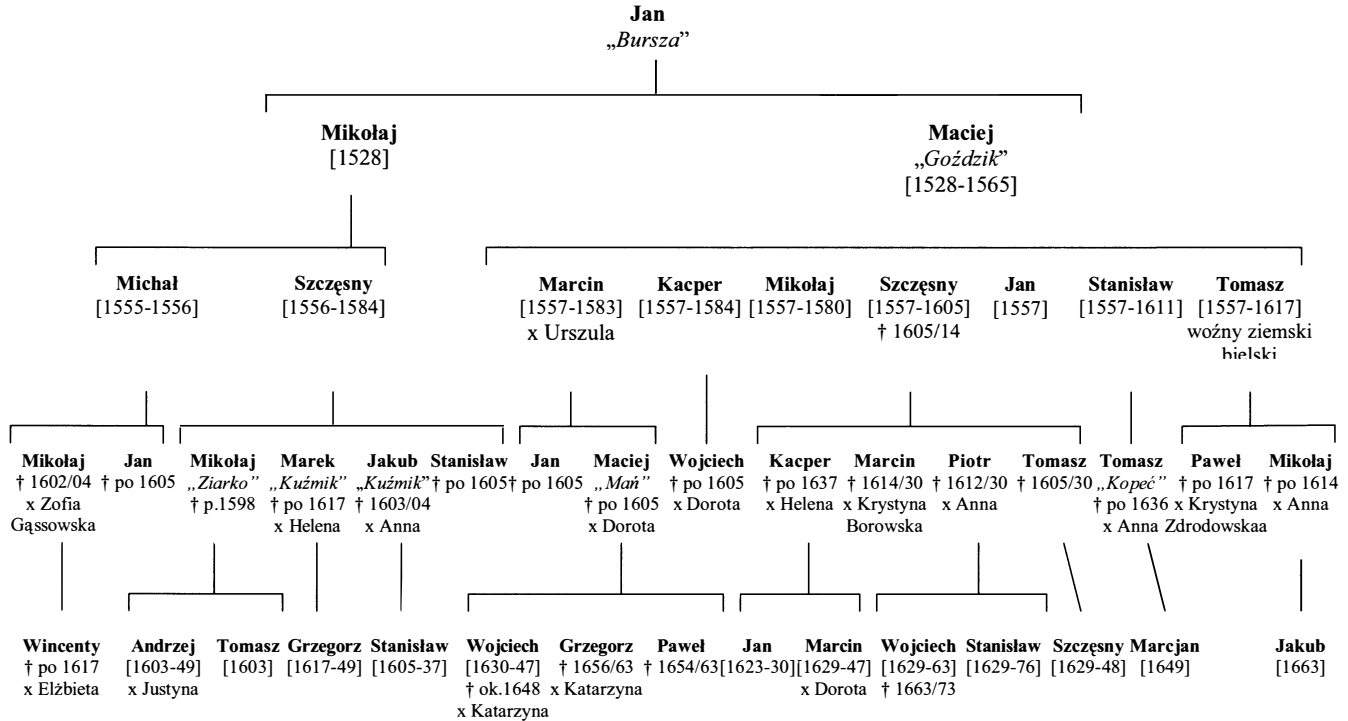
**Jan**
„*Bursza*"

**Mikołaj**
[1528]

**Maciej**
„*Goździk*"
[1528-1565]

**Michał**
[1555-1556]

**Szczęsny**
[1556-1584]

**Marcin**
[1557-1583]
x Urszula

**Kacper**
[1557-1584]

**Mikołaj**
[1557-1580]

**Szczęsny**
[1557-1605]
† 1605/14

**Jan**
[1557]

**Stanisław**
[1557-1611]

**Tomasz**
[1557-1617]
woźny ziemski bielski

**Mikołaj**
† 1602/04
x Zofia Gąssowska

**Jan**
† po 1605

**Mikołaj**
„*Ziarko*"
† p.1598

**Marek**
„*Kuźmik*"
† po 1617
x Helena

**Jakub**
„*Kuźmik*"
† 1603/04
x Anna

**Stanisław**
† po 1605

**Jan**
† po 1605

**Maciej**
„*Mań*"
† po 1605
x Dorota

**Wojciech**
† po 1605
x Dorota

**Kacper**
† po 1637
x Helena

**Marcin**
† 1614/30
x Krystyna Borowska

**Piotr**
† 1612/30
x Anna

**Tomasz**
† 1605/30

**Tomasz**
„*Kopeć*"
† po 1636
x Anna Zdrodowskaa

**Paweł**
† po 1617
x Krystyna

**Mikołaj**
† po 1614
x Anna

**Wincenty**
† po 1617
x Elżbieta

**Andrzej**
[1603-49]
x Justyna

**Tomasz**
[1603]

**Grzegorz**
[1617-49]

**Stanisław**
[1605-37]

**Wojciech**
[1630-47]
† ok.1648
x Katarzyna

**Grzegorz**
† 1656/63
x Katarzyna

**Paweł**
† 1654/63

**Jan**
[1623-30]

**Marcin**
[1629-47]
x Dorota

**Wojciech**
[1629-63]
† 1663/73

**Stanisław**
[1629-76]

**Szczęsny**
[1629-48]

**Marcjan**
[1649]

**Jakub**
[1663]